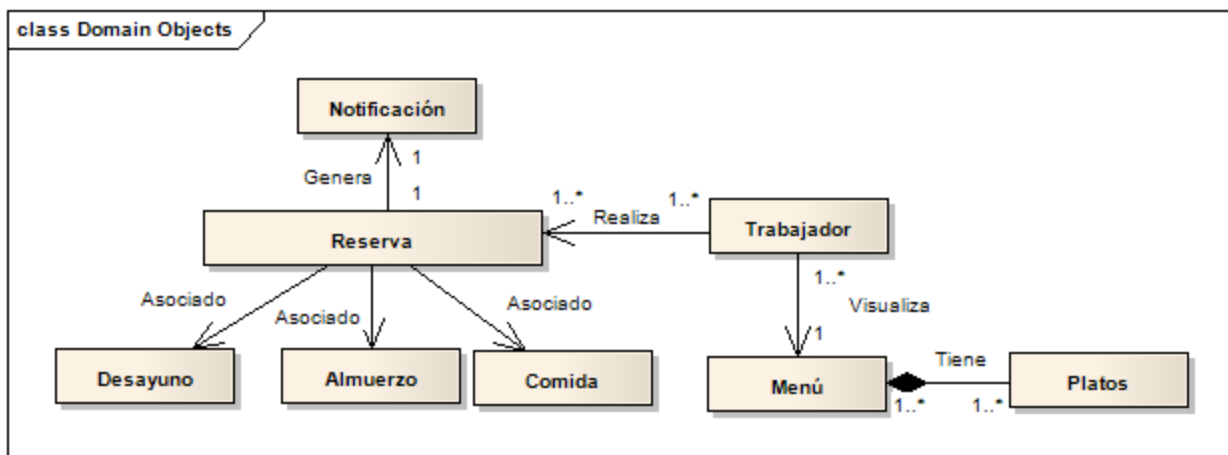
class Domain Objects

Notificación

1

Genera

1

1..*

1..*

Realiza

Reserva

Trabajador

1..*

Visualiza

Asociado

Asociado

Asociado

1

Tiene

Desayuno

Almuerzo

Comida

Menú

Platos

1..*

1..*